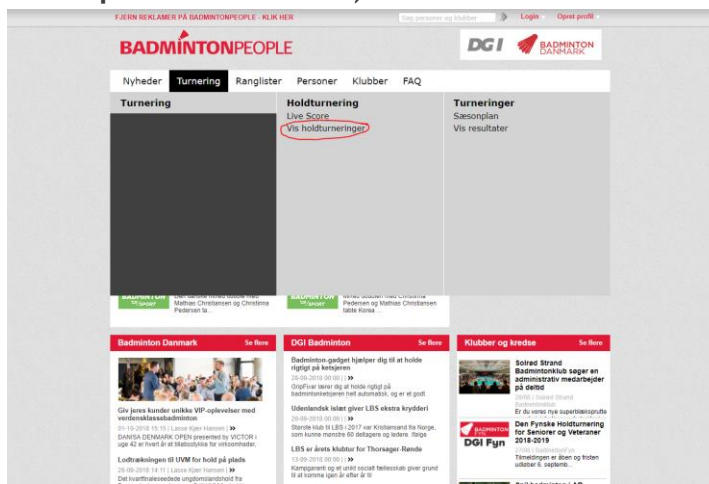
FJERN REKLAMER PÅ BADMINTONPEOPLE - KLIK HER

Søg personer og klubber

Login Opret profil

BADMINTONPEOPLE

DGI

BADMINTON DANMARK

Nyheder Turnering Ranglister Personer Klubber FAQ

Turnering

Holdturnering
Live Score
Vis holdturneringer

Turneringer
Sæsonplan
Vis resultater

Det danske mixed double med Mathias Christiansen og Christina Pedersen ta...

mixed doublen med Christina Pedersen og Mathias Christiansen tabte Korea ...

Badminton Danmark Se flere

Giv jeres kunder unikke VIP-oplevelser med verdensklassebadminton
01-10-2018 15:15 | Lasse Kjær Hansen | »
DANISA DENMARK OPEN presented by VICTOR i uge 42 er hvert år et tilløbsstykke for virksomheder.

Lodtrækningen til UVM for hold på plads
26-09-2018 14:11 | Lasse Kjær Hansen | »
Det kvartfinaleseede ungdomslandshold fra

DGI Badminton Se flere

Badminton-gadget hjælper dig til at holde rigtigt på ketsjeren
28-09-2018 00:00 | »
GripFixer lærer dig at holde rigtigt på badmintonketsjeren helt automatisk, og er et godt

Udenlandsk islæt giver LBS ekstra krydderi
28-09-2018 00:00 | »
Største klub til LBS i 2017 var Kristiansand fra Norge, som kunne mønstre 60 deltagere og ledere. Ifølge

LBS er årets klubtur for Thorsager-Rønde
13-09-2018 00:00 | »
Kampgejst og et unikt socialt fællesskab giver grund til at komme igen år efter år til

Klubber og kredse Se flere

Solrød Strand Badmintonklub søger en administrativ medarbejder på deltid
28/08 | Solrød Strand Badmintonklub
Er du vores nye superblæksprutte

DGI Fyn

Den Fynske Holdturnering for Seniorer og Veteraner 2018-2019
27/08 | BadmintonFyn
Tilmeldingen er åben og fristen udløber 6. septemb...